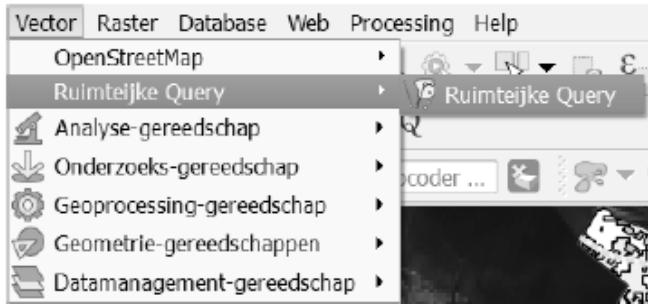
Vector Raster Database Web Processing Help

OpenStreetMap
Ruimteijke Query
Analyse-gereedschap
Onderzoeks-gereedschap
Geoprocessing-gereedschap
Geometrie-gereedschappen
Datamanagement-gereedschap

Ruimteijke Query

ocoder ...